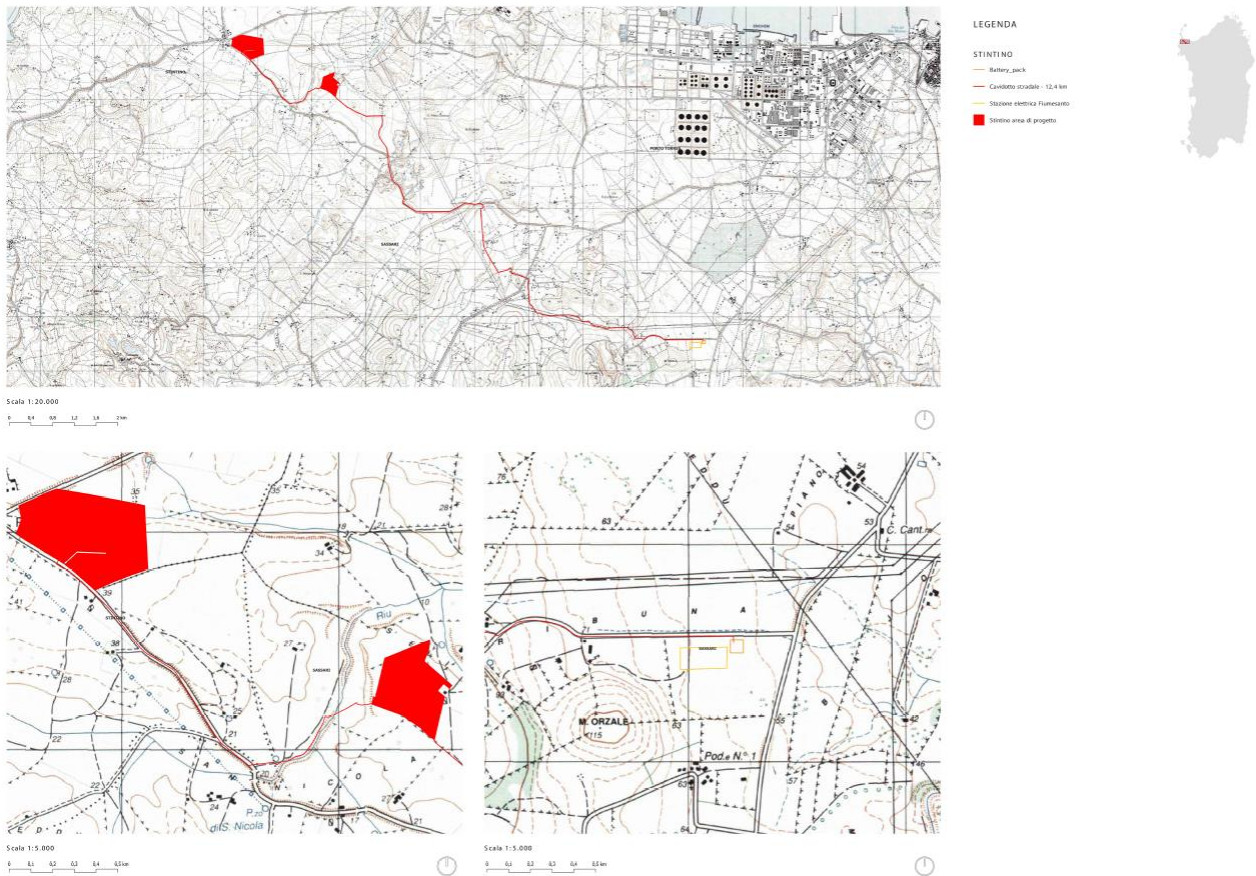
LEGENDA

STINTINO

Battery_pack

Cavidotto stradale - 12,4 km

Stazione elettrica Fiumesanto

Stintino area di progetto

STINTINO

SASSARI

PORTO TORRES

Scala 1:20.000

0 0,4 0,8 1,2 1,6 2 km

35

19

21

281

34

39

41

STINTINO

38

Riu

28

SASSARI

27

25

21

22

23

24

P.zo

di S. Nicola

N I C O L A

17

27

21

Scala 1:5.000

0 0,1 0,2 0,3 0,4 0,5 km

75

63

54

53

C. Cant.re

P I A N O

B U N A

R I

71

M. ORZALE

115

63

55

57

42

46

Pod.e N.o 1

63

64

Scala 1:5.000

0 0,1 0,2 0,3 0,4 0,5 km